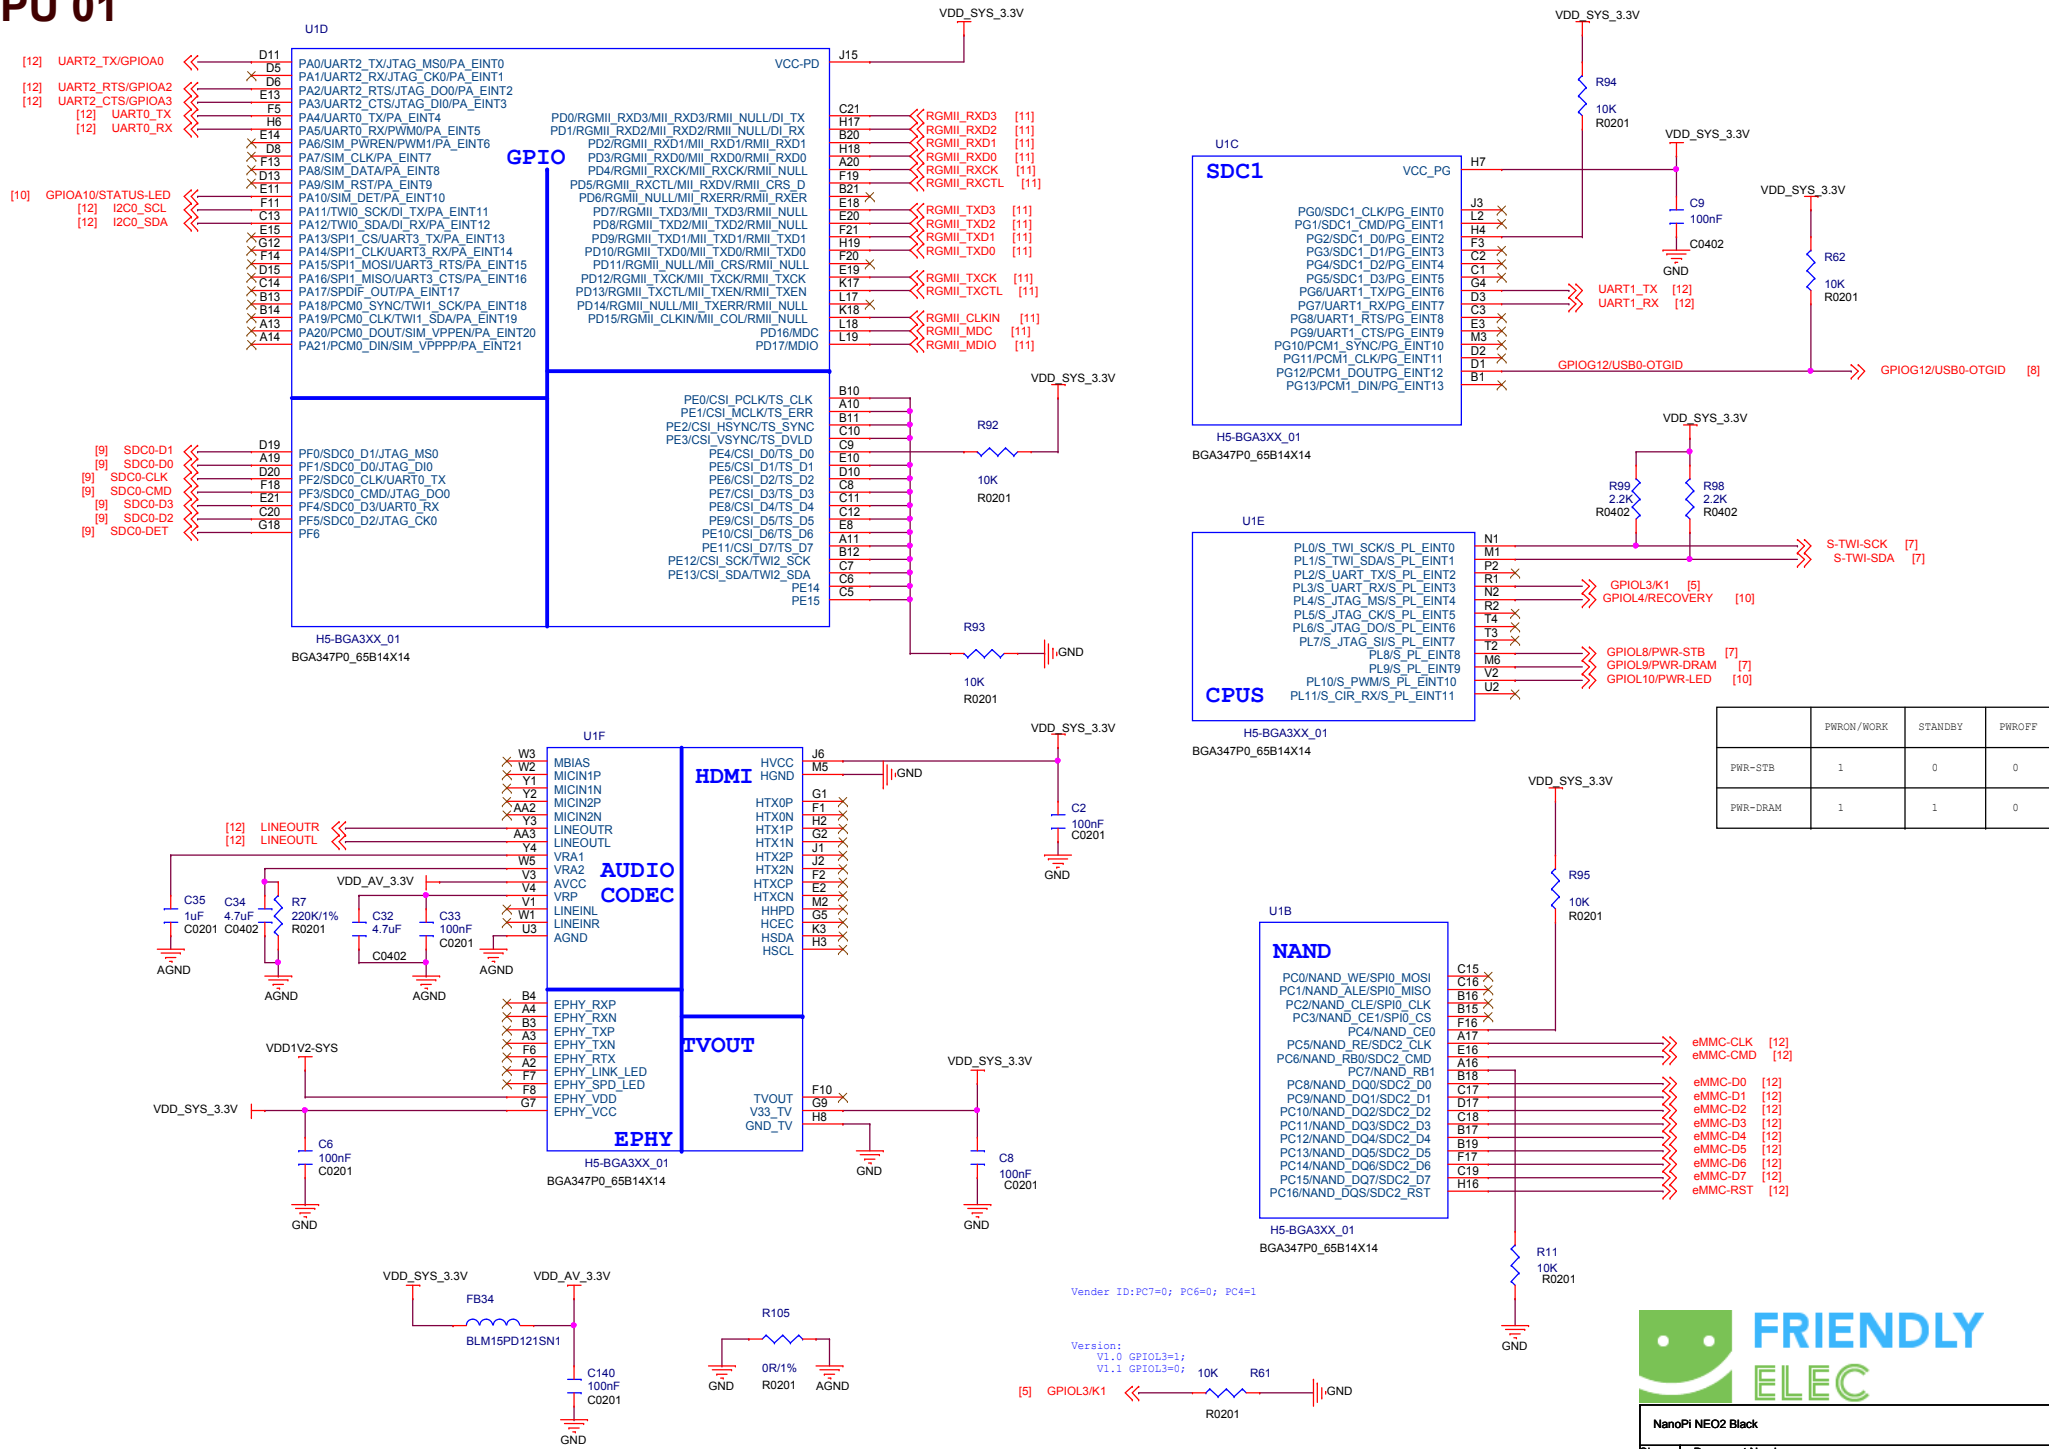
PU 01

U1D

[12] UART2_TX/GPIOA0
[12] UART2_RTS/GPIOA2
[12] UART2_CTS/GPIOA3
[12] UART0_TX
[12] UART0_RX
[10] GPIOA10/STATUS-LED
[12] I2C0_SCL
[12] I2C0_SDA

D11 D5 D6 E13 F5 H6 E14 D8 F13 D13 E11 F11 C13 E15 G12 F14 D15 C14 B13 B14 A13 A14

PA0/UART2_TX/JTAG_MS0/PA_EINT0
PA1/UART2_RX/JTAG_CK0/PA_EINT1
PA2/UART2_RTS/JTAG_DO0/PA_EINT2
PA3/UART2_CTS/JTAG_DI0/PA_EINT3
PA4/UART0_TX/PA_EINT4
PA5/UART0_RX/PWM0/PA_EINT5
PA6/SIM_PWREN/PWM1/PA_EINT6
PA7/SIM_CLK/PA_EINT7
PA8/SIM_DATA/PA_EINT8
PA9/SIM_RST/PA_EINT9
PA10/SIM_DET/PA_EINT10
PA11/TWI0_SCK/DI_TX/PA_EINT11
PA12/TWI0_SDA/DI_RX/PA_EINT12
PA13/SPI1_CS/UART3_TX/PA_EINT13
PA14/SPI1_CLK/UART3_RX/PA_EINT14
PA15/SPI1_MOSI/UART3_RTS/PA_EINT15
PA16/SPI1_MISO/UART3_CTS/PA_EINT16
PA17/SPDIF_OUT/PA_EINT17
PA18/PCM0_SYNC/TWI1_SCK/PA_EINT18
PA19/PCM0_CLK/TWI1_SDA/PA_EINT19
PA20/PCM0_DOUT/SIM_VPPEN/PA_EINT20
PA21/PCM0_DIN/SIM_VPPPP/PA_EINT21

GPIO

VCC-PD
J15
VDD_SYS_3.3V

PD0/RGMII_RXD3/MII_RXD3/RMII_NULL/DI_TX
PD1/RGMII_RXD2/MII_RXD2/RMII_NULL/DI_RX
PD2/RGMII_RXD1/MII_RXD1/RMII_RXD1
PD3/RGMII_RXD0/MII_RXD0/RMII_RXD0
PD4/RGMII_RXCK/MII_RXCK/RMII_NULL
PD5/RGMII_RXCTL/MII_RXDV/RMII_CRS_D
PD6/RGMII_NULL/MII_RXERR/RMII_RXER
PD7/RGMII_TXD3/MII_TXD3/RMII_NULL
PD8/RGMII_TXD2/MII_TXD2/RMII_NULL
PD9/RGMII_TXD1/MII_TXD1/RMII_TXD1
PD10/RGMII_TXD0/MII_TXD0/RMII_TXD0
PD11/RGMII_NULL/MII_CRS/RMII_NULL
PD12/RGMII_TXCK/MII_TXCK/RMII_TXCK
PD13/RGMII_TXCTL/MII_TXEN/RMII_TXEN
PD14/RGMII_NULL/MII_TXERR/RMII_NULL
PD15/RGMII_CLKIN/MII_COL/RMII_NULL
PD16/MDC
PD17/MDIO

C21 H17 B20 H18 A20 F19 B21 E18 E20 F21 H19 F20 E19 K17 L17 K18 L18 L19

RGMII_RXD3 [11]
RGMII_RXD2 [11]
RGMII_RXD1 [11]
RGMII_RXD0 [11]
RGMII_RXCK [11]
RGMII_RXCTL [11]
RGMII_TXD3 [11]
RGMII_TXD2 [11]
RGMII_TXD1 [11]
RGMII_TXD0 [11]
RGMII_TXCK [11]
RGMII_TXCTL [11]
RGMII_CLKIN [11]
RGMII_MDC [11]
RGMII_MDIO [11]

[9] SDC0-D1
[9] SDC0-D0
[9] SDC0-CLK
[9] SDC0-CMD
[9] SDC0-D3
[9] SDC0-D2
[9] SDC0-DET

D19 A19 D20 F18 E21 C20 G18

PF0/SDC0_D1/JTAG_MS0
PF1/SDC0_D0/JTAG_DI0
PF2/SDC0_CLK/UART0_TX
PF3/SDC0_CMD/JTAG_DO0
PF4/SDC0_D3/UART0_RX
PF5/SDC0_D2/JTAG_CK0
PF6

PE0/CSI_PCLK/TS_CLK
PE1/CSI_MCLK/TS_ERR
PE2/CSI_HSYNC/TS_SYNC
PE3/CSI_VSYNC/TS_DVLD
PE4/CSI_D0/TS_D0
PE5/CSI_D1/TS_D1
PE6/CSI_D2/TS_D2
PE7/CSI_D3/TS_D3
PE8/CSI_D4/TS_D4
PE9/CSI_D5/TS_D5
PE10/CSI_D6/TS_D6
PE11/CSI_D7/TS_D7
PE12/CSI_SCK/TWI2_SCK
PE13/CSI_SDA/TWI2_SDA
PE14
PE15

B10 A10 B11 C10 C9 E10 D10 C8 C11 C12 E8 A11 B12 C7 C6 C5

VDD_SYS_3.3V
R92
10K
R0201
R93
10K
R0201
GND

H5-BGA3XX_01
BGA347P0_65B14X14

U1C
SDC1
VCC_PG
H7
VDD_SYS_3.3V
R94
10K
R0201
VDD_SYS_3.3V
C9
100nF
C0402
GND
VDD_SYS_3.3V
R62
10K
R0201

J3 L2 H4 F3 C2 C1 G4 D3 C3 E3 M3 D2 D1 B1

PG0/SDC1_CLK/PG_EINT0
PG1/SDC1_CMD/PG_EINT1
PG2/SDC1_D0/PG_EINT2
PG3/SDC1_D1/PG_EINT3
PG4/SDC1_D2/PG_EINT4
PG5/SDC1_D3/PG_EINT5
PG6/UART1_TX/PG_EINT6
PG7/UART1_RX/PG_EINT7
PG8/UART1_RTS/PG_EINT8
PG9/UART1_CTS/PG_EINT9
PG10/PCM1_SYNC/PG_EINT10
PG11/PCM1_CLK/PG_EINT11
PG12/PCM1_DOUTPG_EINT12
PG13/PCM1_DIN/PG_EINT13

UART1_TX [12]
UART1_RX [12]
GPIOG12/USB0-OTGID
GPIOG12/USB0-OTGID [8]

H5-BGA3XX_01
BGA347P0_65B14X14

VDD_SYS_3.3V
R99
2.2K
R0402
R98
2.2K
R0402

U1E
N1 M1 P2 R1 N2 R2 T4 T3 T2 M6 V2 U2

PL0/S_TWI_SCK/S_PL_EINT0
PL1/S_TWI_SDA/S_PL_EINT1
PL2/S_UART_TX/S_PL_EINT2
PL3/S_UART_RX/S_PL_EINT3
PL4/S_JTAG_MS/S_PL_EINT4
PL5/S_JTAG_CK/S_PL_EINT5
PL6/S_JTAG_DO/S_PL_EINT6
PL7/S_JTAG_SI/S_PL_EINT7
PL8/S_PL_EINT8
PL9/S_PL_EINT9
PL10/S_PWM/S_PL_EINT10
PL11/S_CIR_RX/S_PL_EINT11
CPUS

S-TWI-SCK [7]
S-TWI-SDA [7]
GPIOL3/K1 [5]
GPIOL4/RECOVERY [10]
GPIOL8/PWR-STB [7]
GPIOL9/PWR-DRAM [7]
GPIOL10/PWR-LED [10]

H5-BGA3XX_01
BGA347P0_65B14X14

| | PWRON/WORK | STANDBY | PWROFF |
|---|---|---|---|
| PWR-STB | 1 | 0 | 0 |
| PWR-DRAM | 1 | 1 | 0 |

U1F
W3 W2 Y1 Y2 AA2 Y3 AA3 Y4 W5 V3 V4 V1 W1 U3
MBIAS
MICIN1P
MICIN1N
MICIN2P
MICIN2N
LINEOUTR
LINEOUTL
VRA1
VRA2
AVCC
VRP
LINEINL
LINEINR
AGND
AUDIO CODEC

[12] LINEOUTR
[12] LINEOUTL

C35
1uF
C0201
C34
4.7uF
C0402
R7
220K/1%
R0201
VDD_AV_3.3V
C32
4.7uF
C0402
C33
100nF
C0201
AGND
AGND
AGND
AGND

HDMI
HVCC
HGND
HTX0P
HTX0N
HTX1P
HTX1N
HTX2P
HTX2N
HTXCP
HTXCN
HHPD
HCEC
HSDA
HSCL
J6 M5 G1 F1 H2 G2 J1 J2 F2 E2 M2 G5 K3 H3
GND
VDD_SYS_3.3V
C2
100nF
C0201
GND

B4 A4 B3 A3 F6 A2 F7 F8 G7
EPHY_RXP
EPHY_RXN
EPHY_TXP
EPHY_TXN
EPHY_RTX
EPHY_LINK_LED
EPHY_SPD_LED
EPHY_VDD
EPHY_VCC
EPHY

TVOUT
TVOUT
V33_TV
GND_TV
F10 G9 H8
GND

VDD1V2-SYS
VDD_SYS_3.3V
C6
100nF
C0201
GND

H5-BGA3XX_01
BGA347P0_65B14X14

VDD_SYS_3.3V
C8
100nF
C0201
GND

VDD_SYS_3.3V
R95
10K
R0201

U1B
NAND
PC0/NAND_WE/SPI0_MOSI
PC1/NAND_ALE/SPI0_MISO
PC2/NAND_CLE/SPI0_CLK
PC3/NAND_CE1/SPI0_CS
PC4/NAND_CE0
PC5/NAND_RE/SDC2_CLK
PC6/NAND_RB0/SDC2_CMD
PC7/NAND_RB1
PC8/NAND_DQ0/SDC2_D0
PC9/NAND_DQ1/SDC2_D1
PC10/NAND_DQ2/SDC2_D2
PC11/NAND_DQ3/SDC2_D3
PC12/NAND_DQ4/SDC2_D4
PC13/NAND_DQ5/SDC2_D5
PC14/NAND_DQ6/SDC2_D6
PC15/NAND_DQ7/SDC2_D7
PC16/NAND_DQS/SDC2_RST

C15 C16 B16 B15 F16 A17 E16 A16 B18 C17 D17 C18 B17 B19 F17 C19 H16

eMMC-CLK [12]
eMMC-CMD [12]
eMMC-D0 [12]
eMMC-D1 [12]
eMMC-D2 [12]
eMMC-D3 [12]
eMMC-D4 [12]
eMMC-D5 [12]
eMMC-D6 [12]
eMMC-D7 [12]
eMMC-RST [12]

H5-BGA3XX_01
BGA347P0_65B14X14

R11
10K
R0201
GND

VDD_SYS_3.3V
VDD_AV_3.3V
FB34
BLM15PD121SN1
C140
100nF
C0201
GND

R105
0R/1%
R0201
GND
AGND

Vender ID:PC7=0; PC6=0; PC4=1

Version:
V1.0 GPIOL3=1;
V1.1 GPIOL3=0;

[5] GPIOL3/K1
10K
R61
R0201
GND

FRIENDLY ELEC

NanoPi NEO2 Black